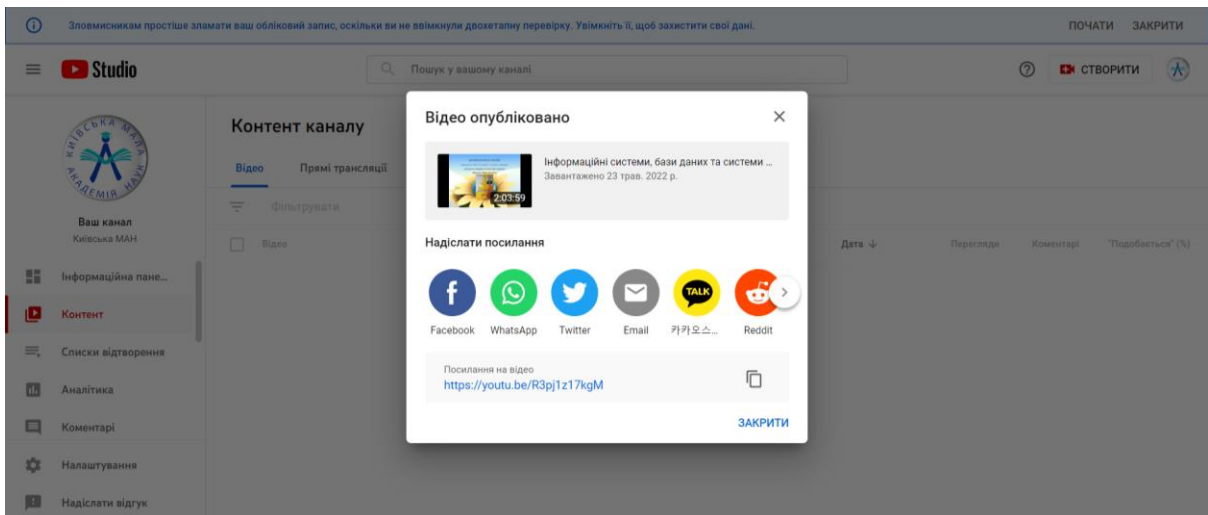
Зловмисникам простіше зламати ваш обліковий запис, оскільки ви не ввімкнули двоетапну перевірку. Увімкніть її, щоб захистити свої дані.

ПОЧАТИ ЗАКРИТИ

Studio

Пошук у вашому каналі

СТВОРИТИ

КИЇВСЬКА МАЛА АКАДЕМІЯ НАУК

Ваш канал
Київська МАН

Інформаційна пане...

Контент

Списки відтворення

Аналітика

Коментарі

Налаштування

Надіслати відгук

Контент каналу

Відео Прямі трансляції

Фільтрувати

Відео

Дата

Перегляди

Коментарі

"Подобається" (%)

Відео опубліковано

Інформаційні системи, бази даних та системи ...
Завантажено 23 трав. 2022 р.

2:03:59

Надіслати посилання

TALK

Facebook WhatsApp Twitter Email 카카오스... Reddit

Посилання на відео
https://youtu.be/R3pj1z17kgM

ЗАКРИТИ